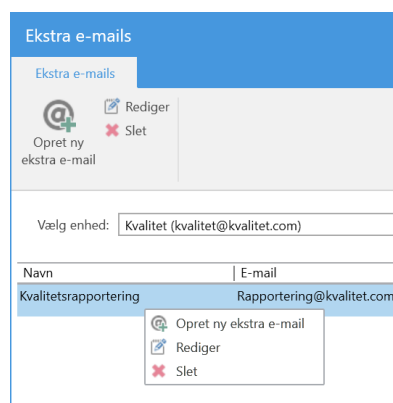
Ekstra e-mails

Ekstra e-mails

Opret ny ekstra e-mail

Rediger

Slet

Vælg enhed: Kvalitet (kvalitet@kvalitet.com)

| Navn | E-mail |
|---|---|
| Kvalitetsrapportering | Rapportering@kvalitet.com |

Opret ny ekstra e-mail

Rediger

Slet